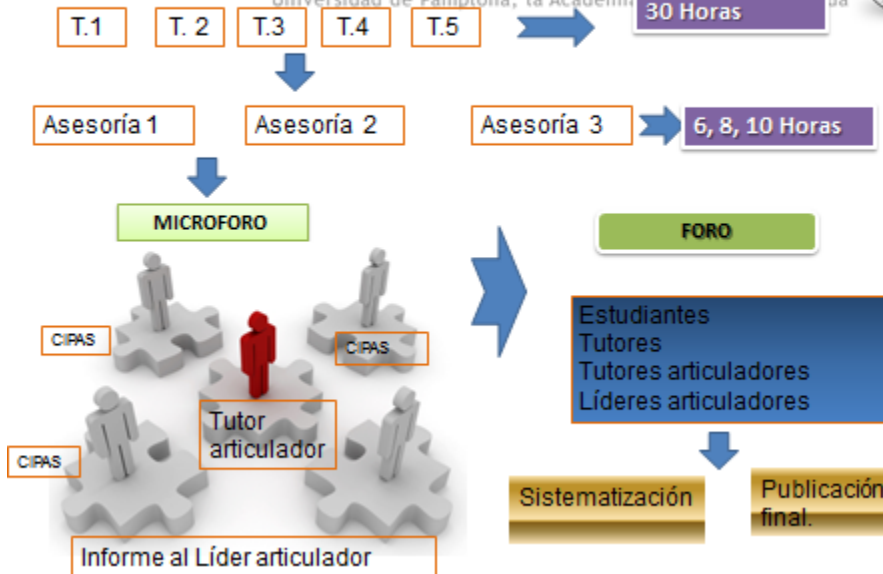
Universidad de Pamplona, la Academia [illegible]

T.1 T. 2 T.3 T.4 T.5

30 Horas

Asesoría 1 Asesoría 2 Asesoría 3

6, 8, 10 Horas

MICROFORO

FORO

CIPAS

CIPAS

CIPAS

Tutor articulador

Estudiantes
Tutores
Tutores articuladores
Líderes articuladores

Sistematización

Publicación final.

Informe al Líder articulador